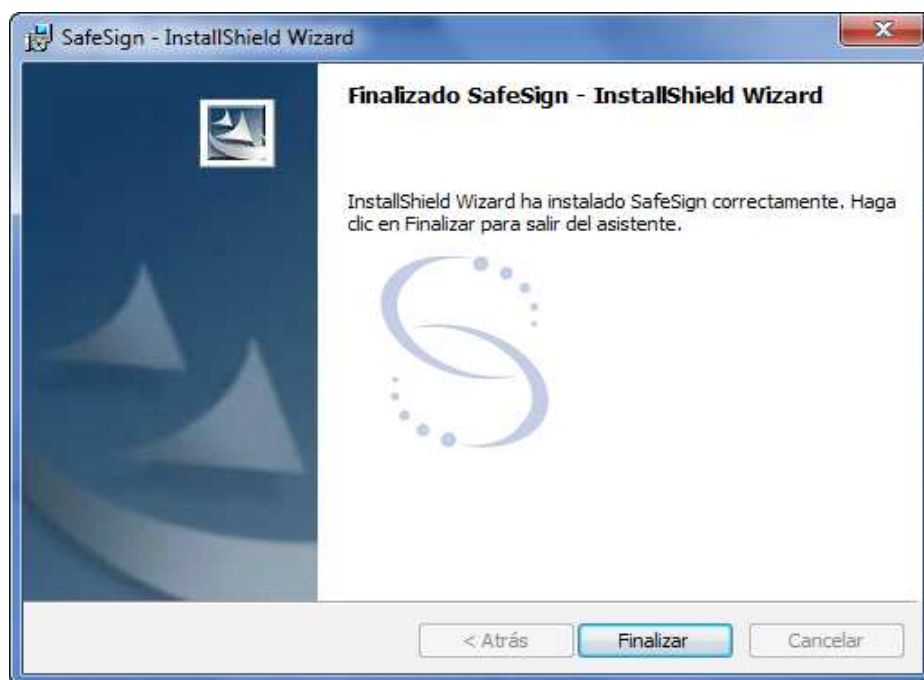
SafeSign - InstallShield Wizard

Finalizado SafeSign - InstallShield Wizard

InstallShield Wizard ha instalado SafeSign correctamente. Haga clic en Finalizar para salir del asistente.

< Atrás
Finalizar
Cancelar